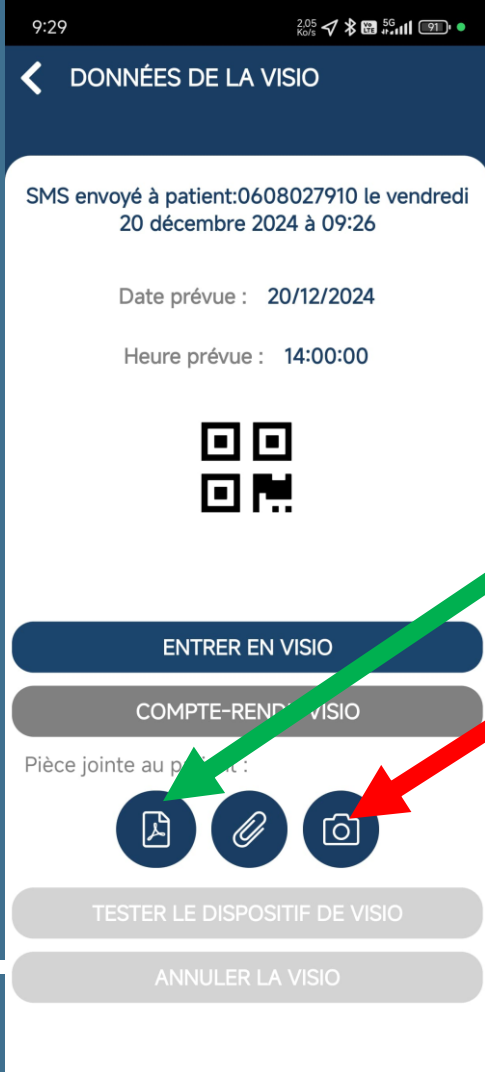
9:29 2.05 Ko/s 5G 91

DONNÉES DE LA VISIO

SMS envoyé à patient:0608027910 le vendredi 20 décembre 2024 à 09:26

Date prévue : 20/12/2024

Heure prévue : 14:00:00

ENTRER EN VISIO

COMPTE-REND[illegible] VISIO

Pièce jointe au p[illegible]t :

TESTER LE DISPOSITIF DE VISIO

ANNULER LA VISIO